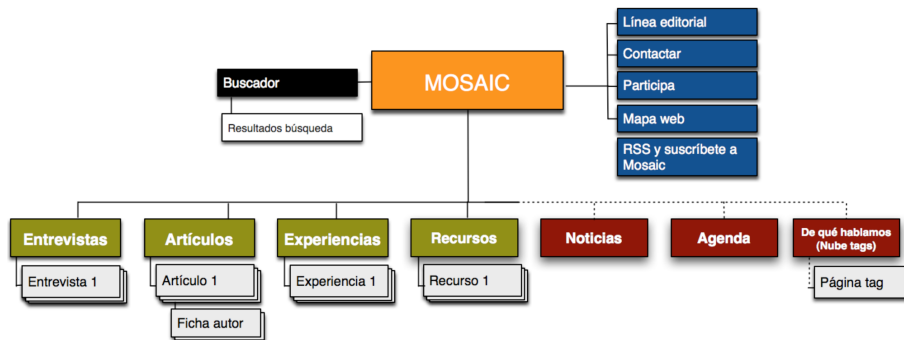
MOSAIC

Buscador

Resultados búsqueda

Línea editorial

Contactar

Participa

Mapa web

RSS y suscríbete a Mosaic

Entrevistas

Entrevista 1

Artículos

Artículo 1

Ficha autor

Experiencias

Experiencia 1

Recursos

Recurso 1

Noticias

Agenda

De qué hablamos (Nube tags)

Página tag